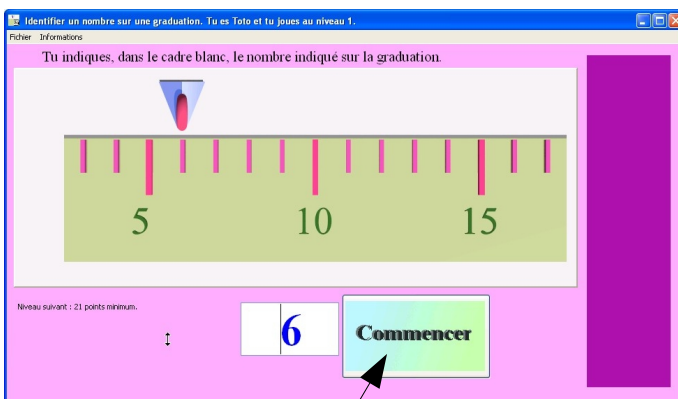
Identifier un nombre sur une graduation. Tu es Toto et tu joues au niveau 1.

Fichier Informations

Tu indiques, dans le cadre blanc, le nombre indiqué sur la graduation.

5 10 15

Niveau suivant : 21 points minimum.

6

Commencer